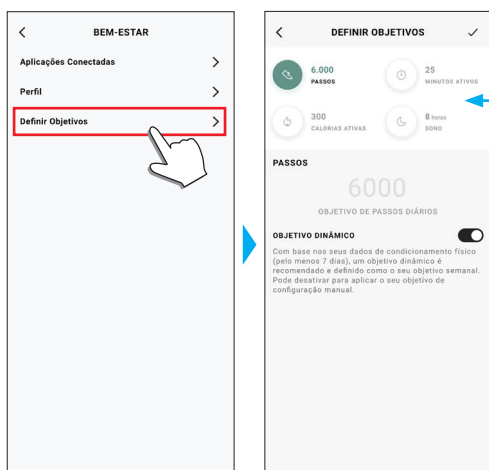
BEM-ESTAR

Aplicações Conectadas

Perfil

Definir Objetivos

DEFINIR OBJETIVOS

6.000
PASSOS

25
MINUTOS ATIVOS

300
CALORIAS ATIVAS

8 horas
SONO

PASSOS

6000
OBJETIVO DE PASSOS DIÁRIOS

OBJETIVO DINÂMICO

Com base nos seus dados de condicionamento físico (pelo menos 7 dias), um objetivo dinâmico é recomendado e definido como o seu objetivo semanal. Pode desativar para aplicar o seu objetivo de configuração manual.